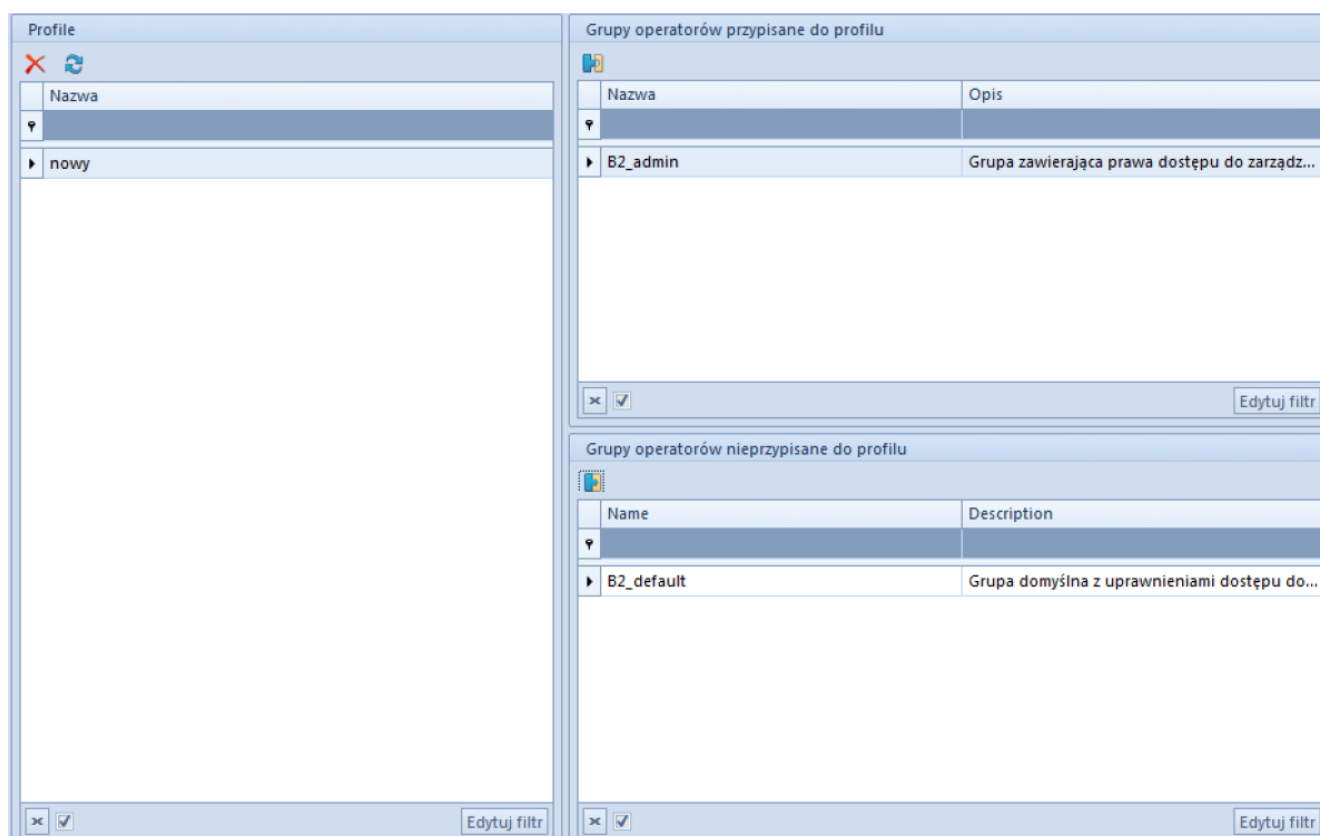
Profile

| Nazwa |
|---|
| nowy |

Edytuj filtr

Grupy operatorów przypisane do profilu

| Nazwa | Opis |
|---|---|
| B2_admin | Grupa zawierająca prawa dostępu do zarządz... |

Edytuj filtr

Grupy operatorów nieprzypisane do profilu

| Name | Description |
|---|---|
| B2_default | Grupa domyślna z uprawnieniami dostępu do... |

Edytuj filtr